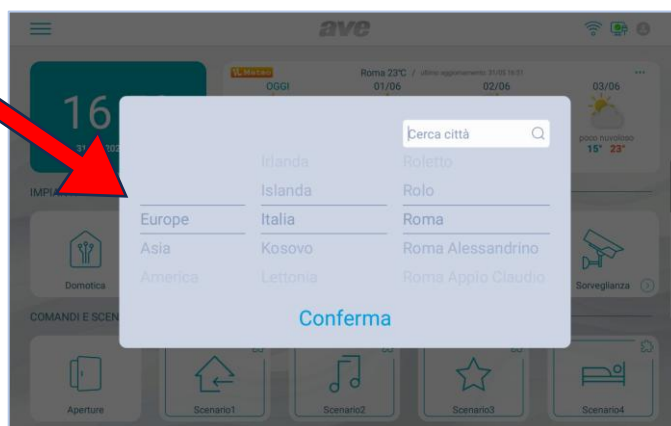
ave

16

31/05/202

Roma 23°C / ultimo aggiornamento 31/05 16:51

OGGI

01/06

02/06

03/06

poco nuvoloso

15° 23°

IMPIA

Cerca città

Irlanda

Roletto

Islanda

Rolo

Europe

Italia

Roma

Asia

Kosovo

Roma Alessandrino

America

Lettonia

Roma Appio Claudio

Conferma

Domotica

Sorveglianza

COMANDI E SCEN

Aperture

Scenario1

Scenario2

Scenario3

Scenario4